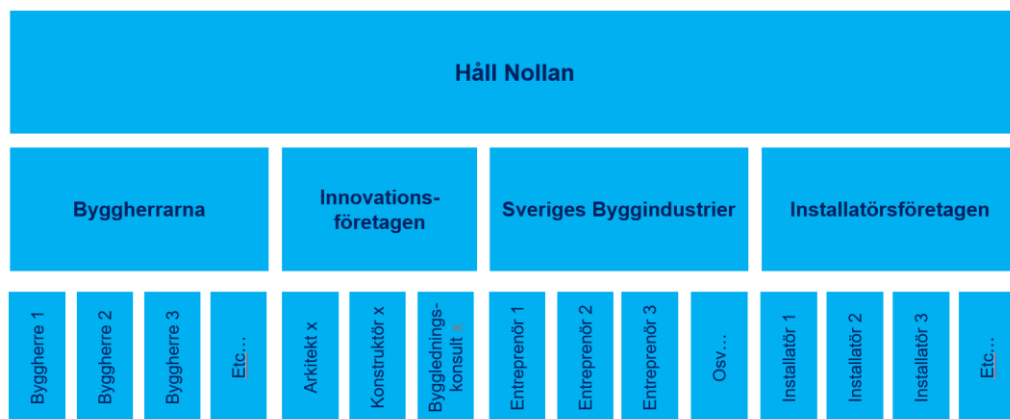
Håll Nollan

Byggherrarna

Innovationsföretagen

Sveriges Byggindustrier

Installatörsföretagen

Byggherre 1

Byggherre 2

Byggherre 3

Etc…

Arkitekt x

Konstruktör x

Byggledningskonsult x

Entreprenör 1

Entreprenör 2

Entreprenör 3

Osv…

Installatör 1

Installatör 2

Installatör 3

Etc…